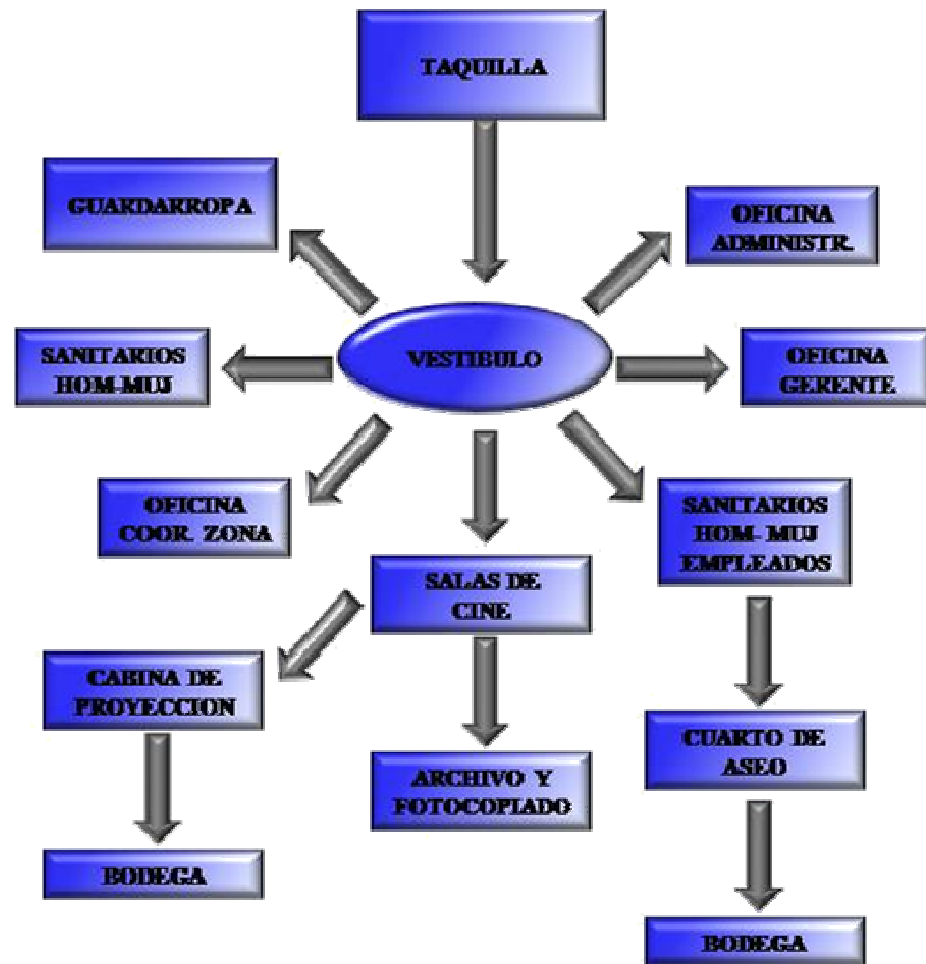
TAQUILLA

GUARDARROPA

OFICINA ADMINISTR.

SANITARIOS HOM-MUJ

VESTIBULO

OFICINA GERENTE

OFICINA COOR. ZONA

SANITARIOS HOM- MUJ EMPLEADOS

SALAS DE CINE

CABINA DE PROYECCION

ARCHIVO Y FOTOCOPIADO

CUARTO DE ASEO

BODEGA

BODEGA